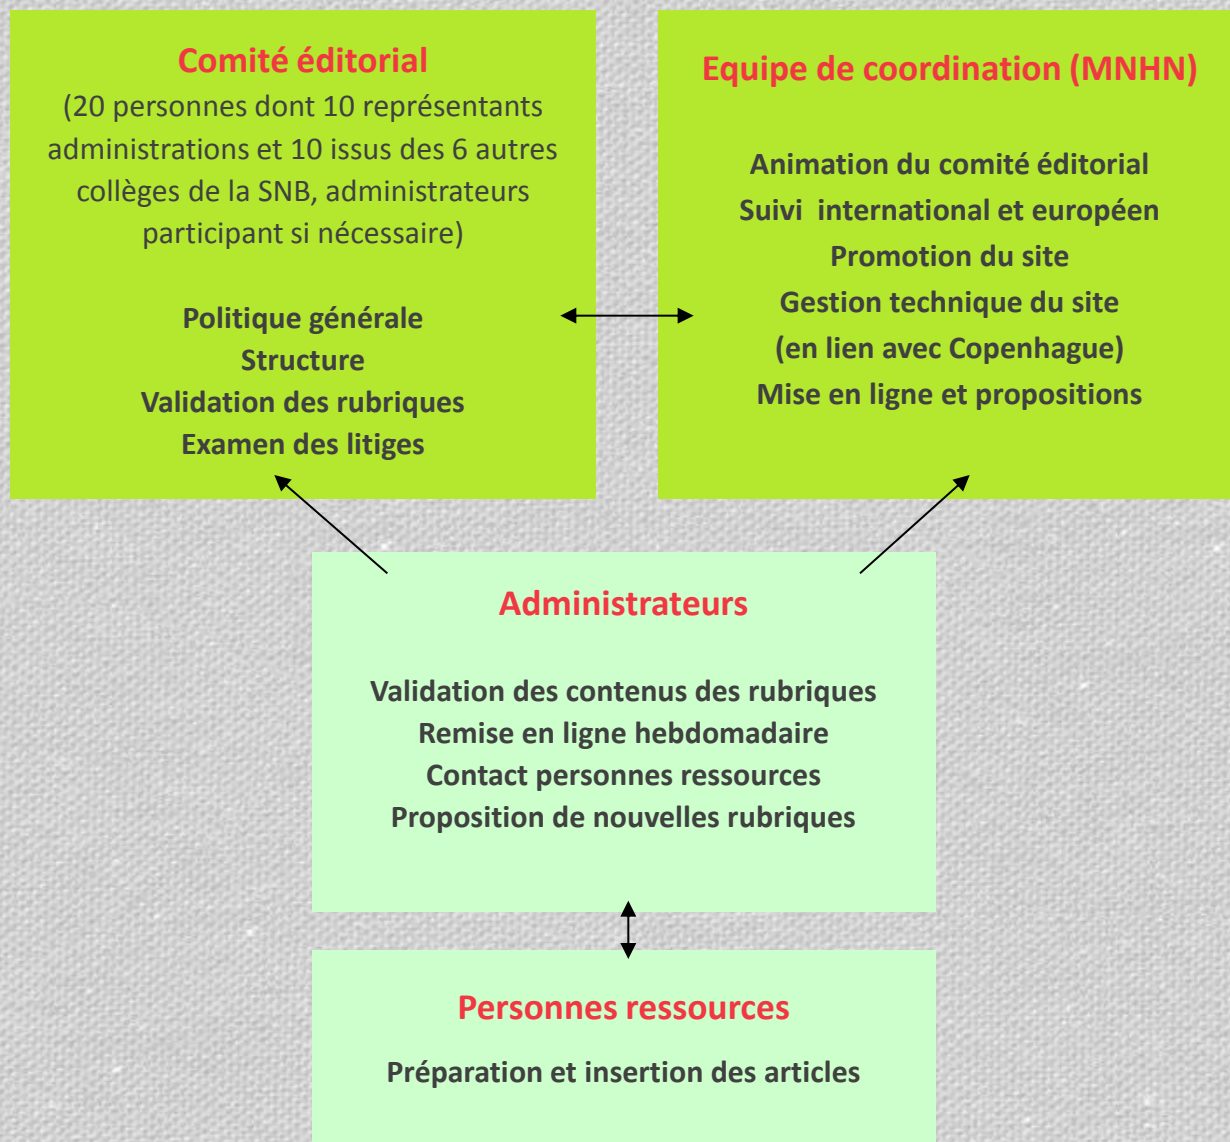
Comité éditorial
(20 personnes dont 10 représentants administrations et 10 issus des 6 autres collèges de la SNB, administrateurs participant si nécessaire)

Politique générale
Structure
Validation des rubriques
Examen des litiges

Equipe de coordination (MNHN)

Animation du comité éditorial
Suivi international et européen
Promotion du site
Gestion technique du site
(en lien avec Copenhague)
Mise en ligne et propositions

Administrateurs

Validation des contenus des rubriques
Remise en ligne hebdomadaire
Contact personnes ressources
Proposition de nouvelles rubriques

Personnes ressources

Préparation et insertion des articles